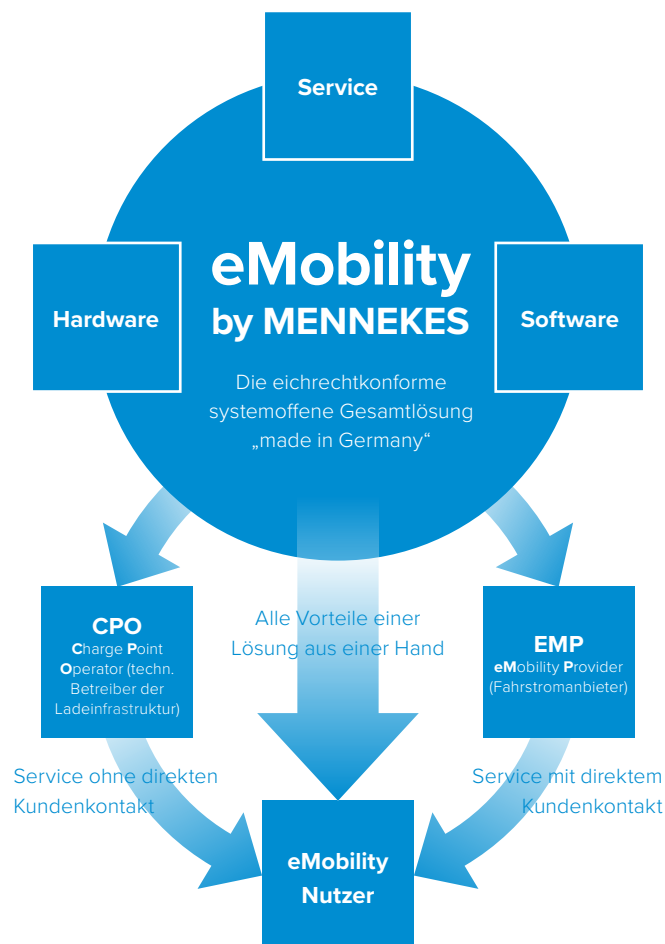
Service

Hardware

eMobility by MENNEKES

Software

Die eichrechtkonforme systemoffene Gesamtlösung „made in Germany“

CPO
Charge Point Operator (techn. Betreiber der Ladeinfrastruktur)

Alle Vorteile einer Lösung aus einer Hand

EMP
eMobility Provider (Fahrstromanbieter)

Service ohne direkten Kundenkontakt

Service mit direktem Kundenkontakt

eMobility Nutzer